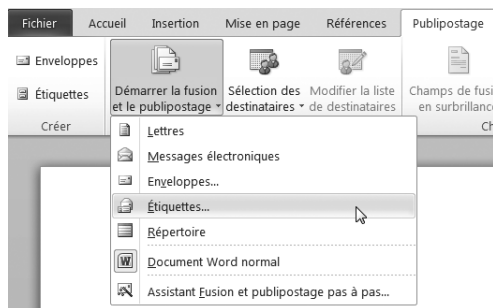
Fichier Accueil Insertion Mise en page Références Publipostage

Enveloppes
Étiquettes
Créer

Démarrer la fusion et le publipostage
Sélection des destinataires
Modifier la liste de destinataires
Champs de fusi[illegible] en surbrillanc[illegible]
Ch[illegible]

Lettres
Messages électroniques
Enveloppes...
Étiquettes...
Répertoire
Document Word normal
Assistant Fusion et publipostage pas à pas...